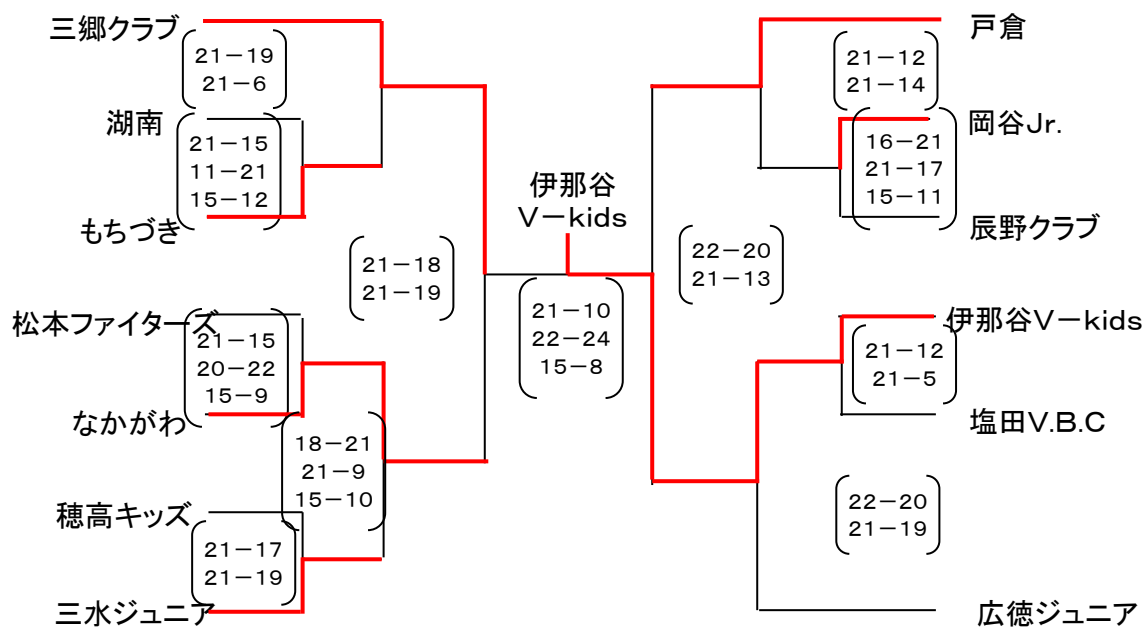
三郷クラブ

21−19
21−6

湖南

21−15
11−21
15−12

もちづき

21−18
21−19

松本ファイターズ

21−15
20−22
15−9

なかがわ

18−21
21−9
15−10

穂高キッズ

21−17
21−19

三水ジュニア

伊那谷
V−kids

21−10
22−24
15−8

戸倉

21−12
21−14

岡谷Jr.

16−21
21−17
15−11

辰野クラブ

22−20
21−13

伊那谷V−kids

21−12
21−5

塩田V.B.C

22−20
21−19

広徳ジュニア